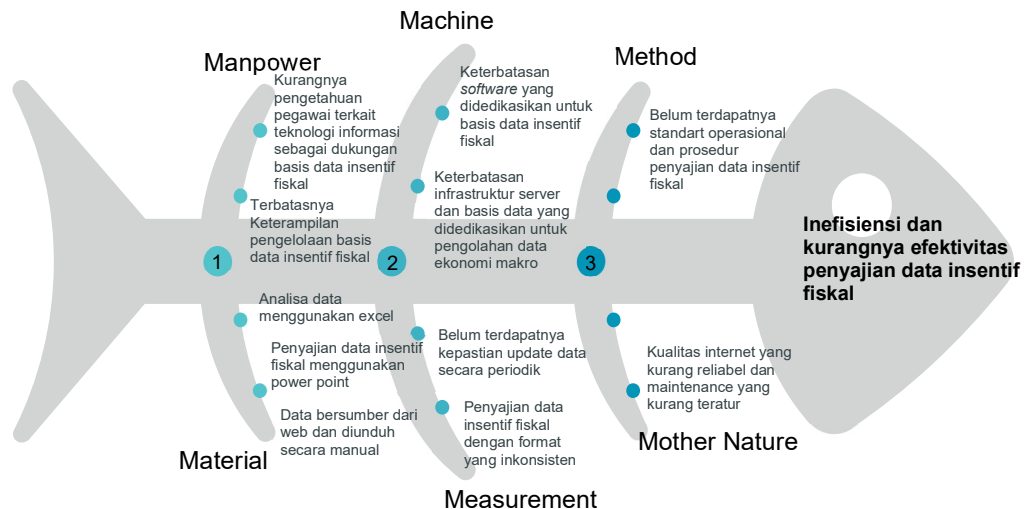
Machine

Manpower

Method

Kurangnya pengetahuan pegawai terkait teknologi informasi sebagai dukungan basis data insentif fiskal

Terbatasnya Keterampilan pengelolaan basis data insentif fiskal

Keterbatasan *software* yang didedikasikan untuk basis data insentif fiskal

Keterbatasan infrastruktur server dan basis data yang didedikasikan untuk pengolahan data ekonomi makro

Belum terdapatnya standart operasional dan prosedur penyajian data insentif fiskal

1

2

3

Inefisiensi dan kurangnya efektivitas penyajian data insentif fiskal

Analisa data menggunakan excel

Penyajian data insentif fiskal menggunakan power point

Data bersumber dari web dan diunduh secara manual

Belum terdapatnya kepastian update data secara periodik

Penyajian data insentif fiskal dengan format yang inkonsisten

Kualitas internet yang kurang reliabel dan maintenance yang kurang teratur

Material

Mother Nature

Measurement